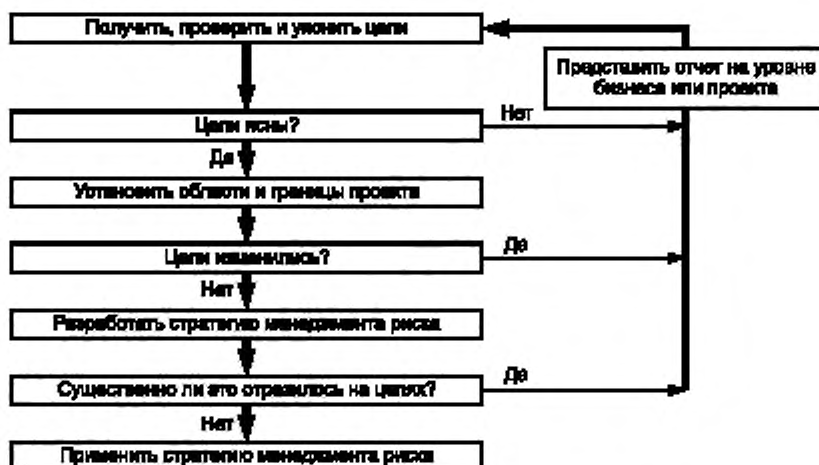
Получить, проверить и уточнить цели

Представить отчет на уровне бизнеса или проекта

Цели ясны?

Нет

Да

Установить области и границы проекта

Цели изменились?

Да

Нет

Разработать стратегию менеджмента риска

Существенно ли это отразилось на целях?

Да

Нет

Применить стратегию менеджмента риска